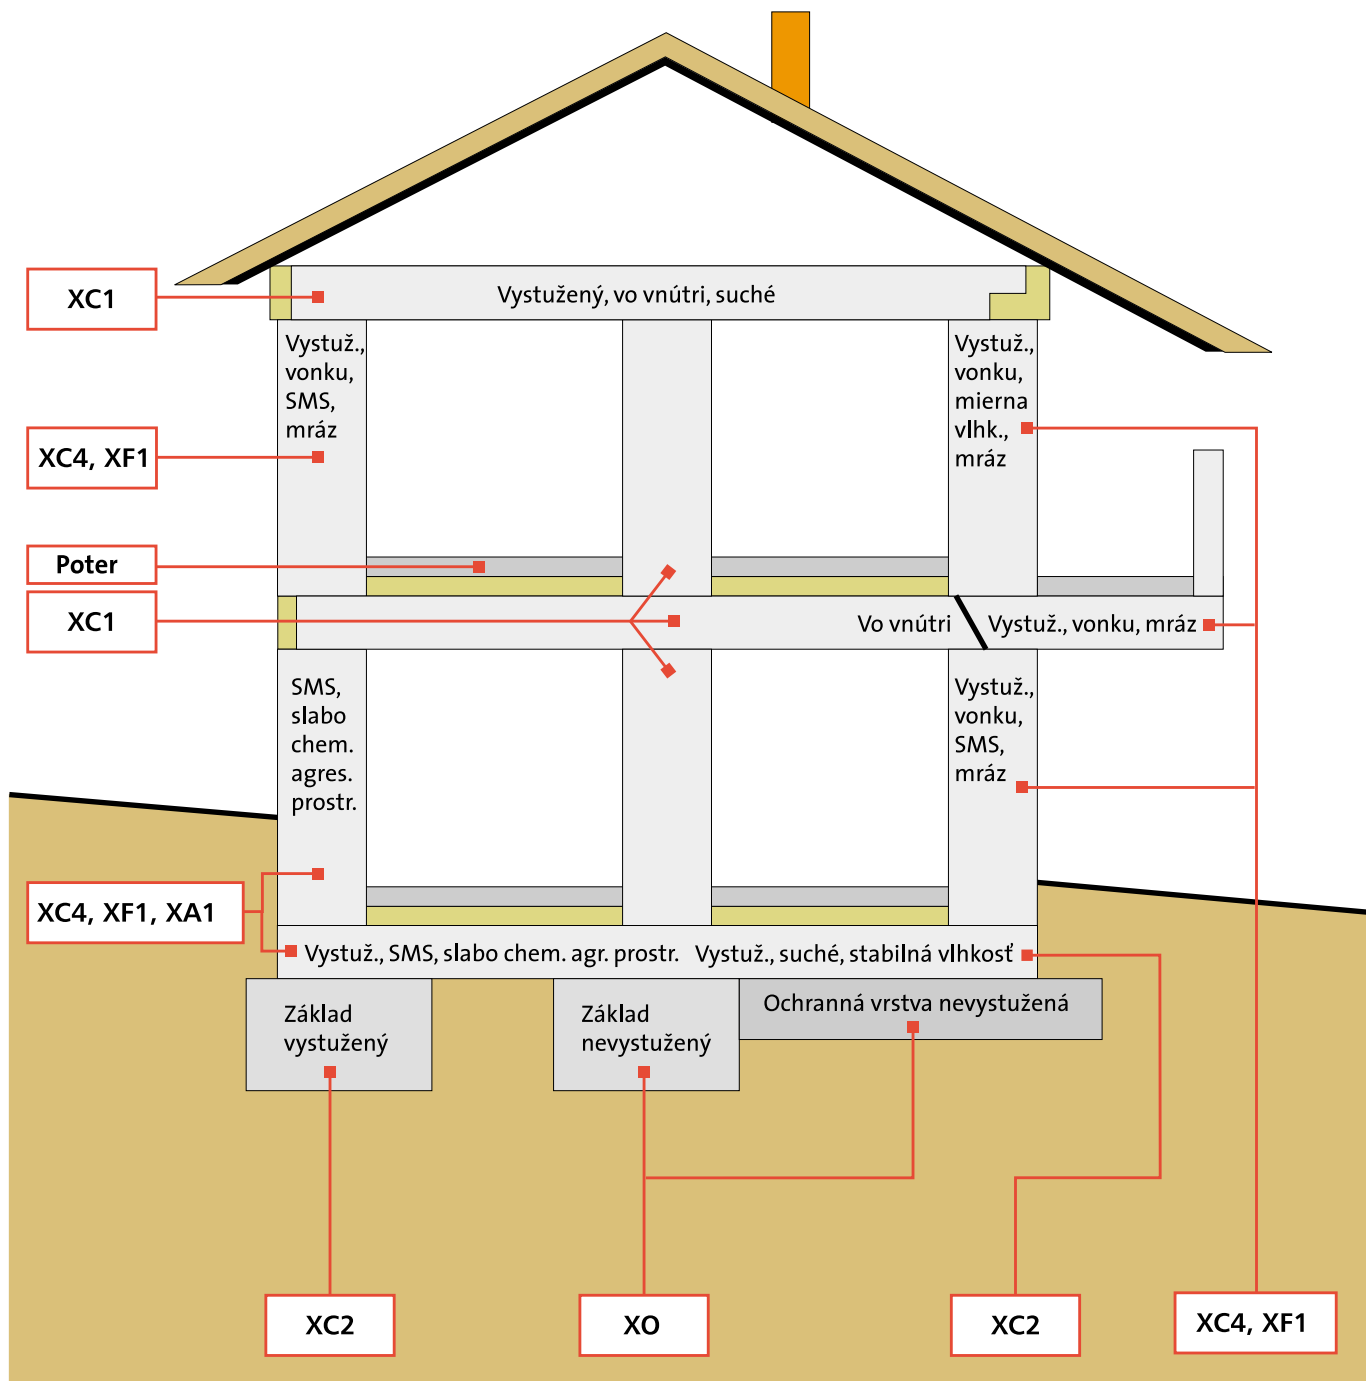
XC1

Vystužený, vo vnútri, suché

Vystuž., vonku, SMS, mráz

XC4, XF1

Vystuž., vonku, mierna vlhk., mráz

Poter

XC1

Vo vnútri

Vystuž., vonku, mráz

SMS, slabo chem. agres. prostr.

Vystuž., vonku, SMS, mráz

XC4, XF1, XA1

Vystuž., SMS, slabo chem. agr. prostr.

Vystuž., suché, stabilná vlhkosť

Základ vystužený

Základ nevystužený

Ochranná vrstva nevystužená

XC2

XO

XC2

XC4, XF1